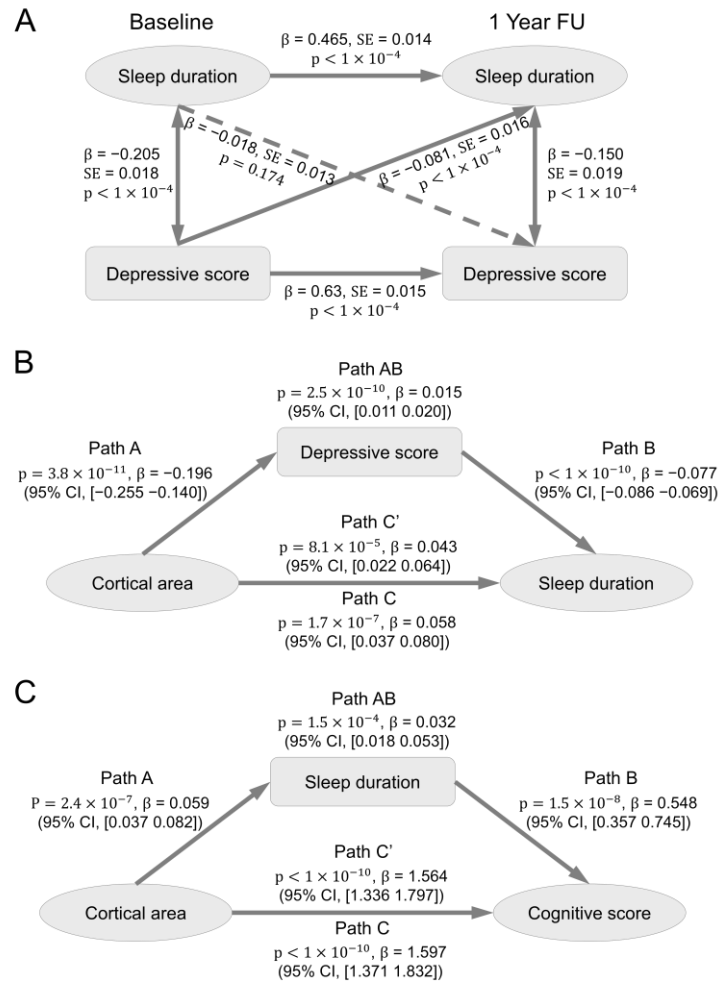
A

Baseline

1 Year FU

$\beta = 0.465$, SE = 0.014
$p < 1 \times 10^{-4}$

Sleep duration

Sleep duration

$\beta = -0.205$
SE = 0.018
$p < 1 \times 10^{-4}$

$\beta = -0.018$, SE = 0.013
$p = 0.174$

$\beta = -0.081$, SE = 0.016
$p < 1 \times 10^{-4}$

$\beta = -0.150$
SE = 0.019
$p < 1 \times 10^{-4}$

Depressive score

Depressive score

$\beta = 0.63$, SE = 0.015
$p < 1 \times 10^{-4}$

B

Path AB
$p = 2.5 \times 10^{-10}$, $\beta = 0.015$
(95% CI, [0.011 0.020])

Path A
$p = 3.8 \times 10^{-11}$, $\beta = -0.196$
(95% CI, [−0.255 −0.140])

Depressive score

Path B
$p < 1 \times 10^{-10}$, $\beta = -0.077$
(95% CI, [−0.086 −0.069])

Path C'
$p = 8.1 \times 10^{-5}$, $\beta = 0.043$
(95% CI, [0.022 0.064])

Cortical area

Sleep duration

Path C
$p = 1.7 \times 10^{-7}$, $\beta = 0.058$
(95% CI, [0.037 0.080])

C

Path AB
$p = 1.5 \times 10^{-4}$, $\beta = 0.032$
(95% CI, [0.018 0.053])

Path A
$P = 2.4 \times 10^{-7}$, $\beta = 0.059$
(95% CI, [0.037 0.082])

Sleep duration

Path B
$p = 1.5 \times 10^{-8}$, $\beta = 0.548$
(95% CI, [0.357 0.745])

Path C'
$p < 1 \times 10^{-10}$, $\beta = 1.564$
(95% CI, [1.336 1.797])

Cortical area

Cognitive score

Path C
$p < 1 \times 10^{-10}$, $\beta = 1.597$
(95% CI, [1.371 1.832])